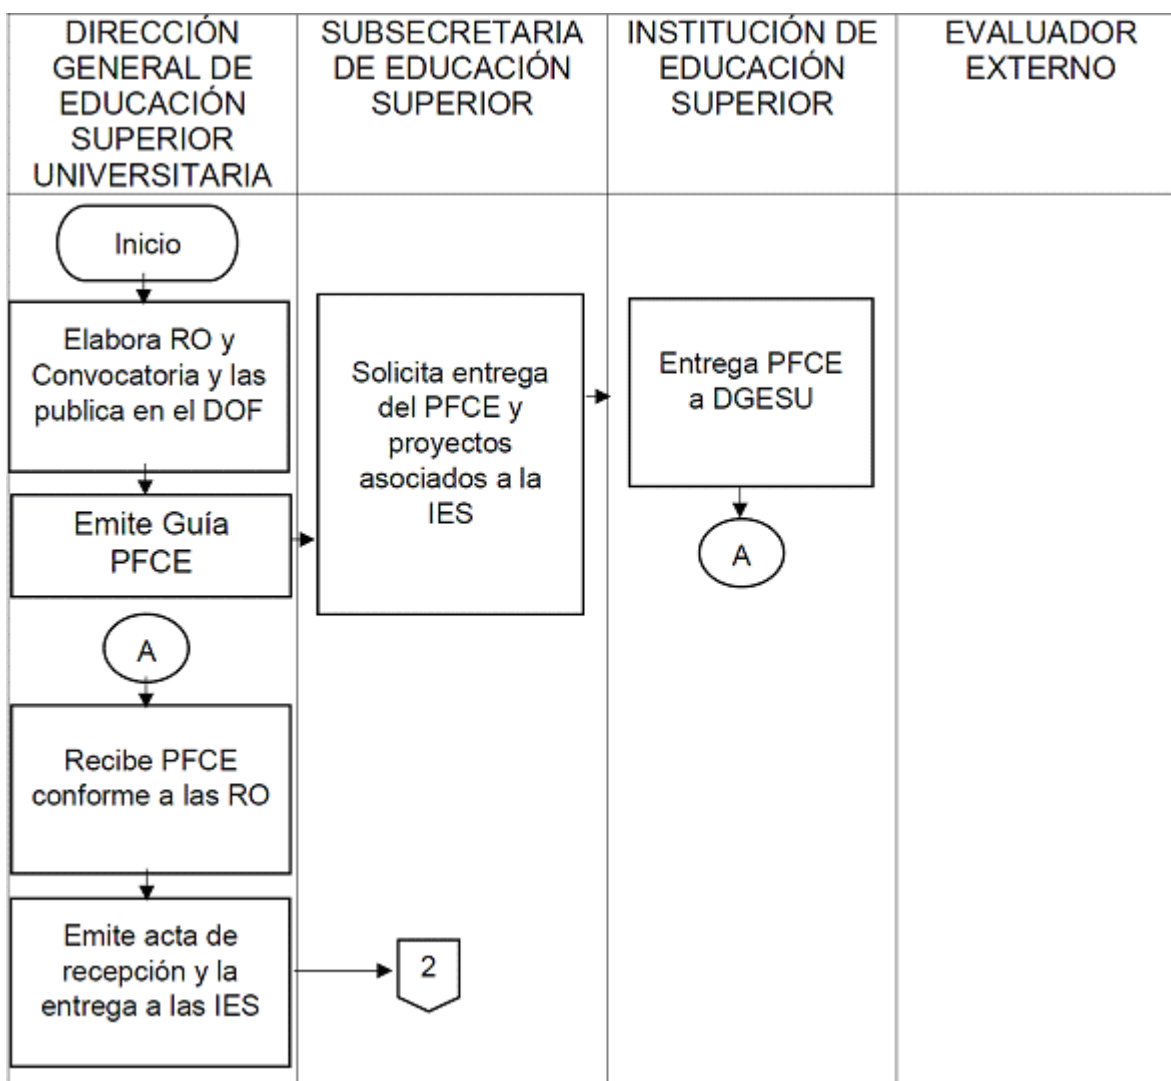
| DIRECCIÓN GENERAL DE EDUCACIÓN SUPERIOR UNIVERSITARIA | SUBSECRETARIA DE EDUCACIÓN SUPERIOR | INSTITUCIÓN DE EDUCACIÓN SUPERIOR | EVALUADOR EXTERNO |
|---|---|---|---|

Inicio

Elabora RO y Convocatoria y las publica en el DOF

Emite Guía PFCE

Solicita entrega del PFCE y proyectos asociados a la IES

Entrega PFCE a DGESU

A

A

Recibe PFCE conforme a las RO

Emite acta de recepción y la entrega a las IES

2